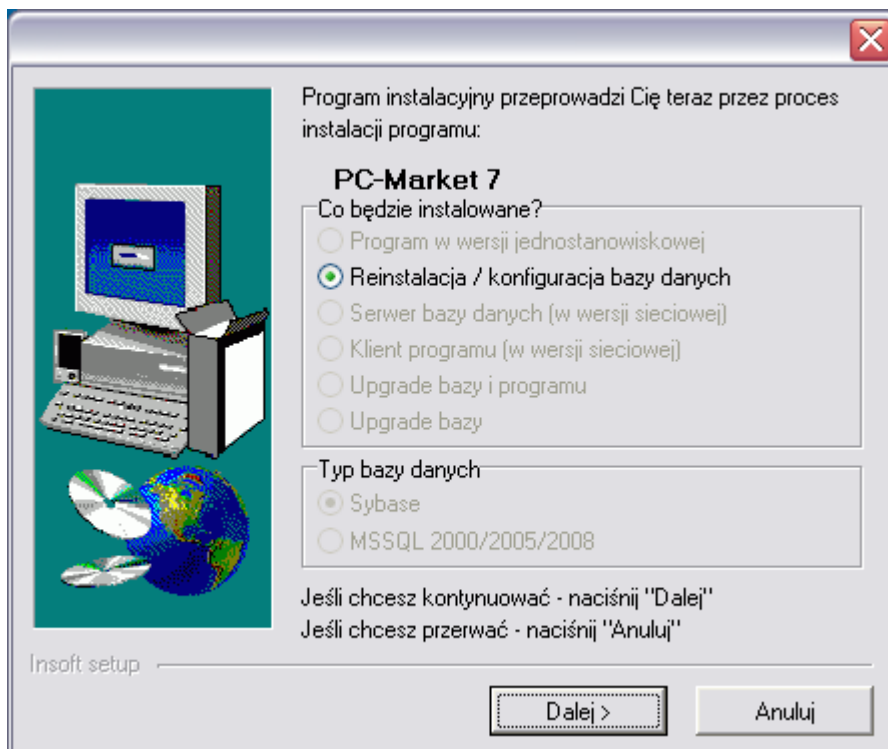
Program instalacyjny przeprowadzi Cię teraz przez proces instalacji programu:

PC-Market 7

Co będzie instalowane?

Program w wersji jednostanowiskowej

Reinstalacja / konfiguracja bazy danych

Serwer bazy danych (w wersji sieciowej)

Klient programu (w wersji sieciowej)

Upgrade bazy i programu

Upgrade bazy

Typ bazy danych

Sybase

MSSQL 2000/2005/2008

Jeśli chcesz kontynuować - naciśnij "Dalej"
Jeśli chcesz przerwać - naciśnij "Anuluj"

Insoft setup

Dalej >

Anuluj